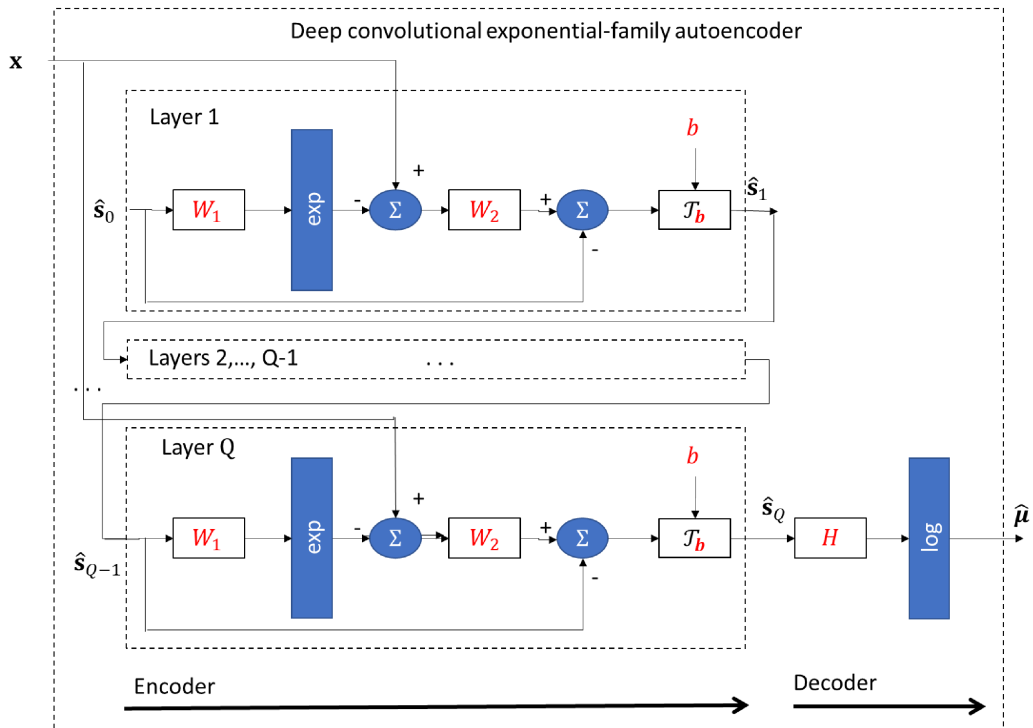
Deep convolutional exponential-family autoencoder

$\mathbf{x}$

Layer 1

$b$

$\hat{\mathbf{s}}_0$ $W_1$ exp - $\Sigma$ + $W_2$ + $\Sigma$ - $\mathcal{T}_{\boldsymbol{b}}$ $\hat{\mathbf{s}}_1$

Layers 2,..., Q-1 . . .

. . .

Layer Q

$b$

$\hat{\mathbf{s}}_{Q-1}$ $W_1$ exp - $\Sigma$ + $W_2$ + $\Sigma$ - $\mathcal{T}_{\boldsymbol{b}}$ $\hat{\mathbf{s}}_Q$ $H$ log $\hat{\boldsymbol{\mu}}$

Encoder

Decoder